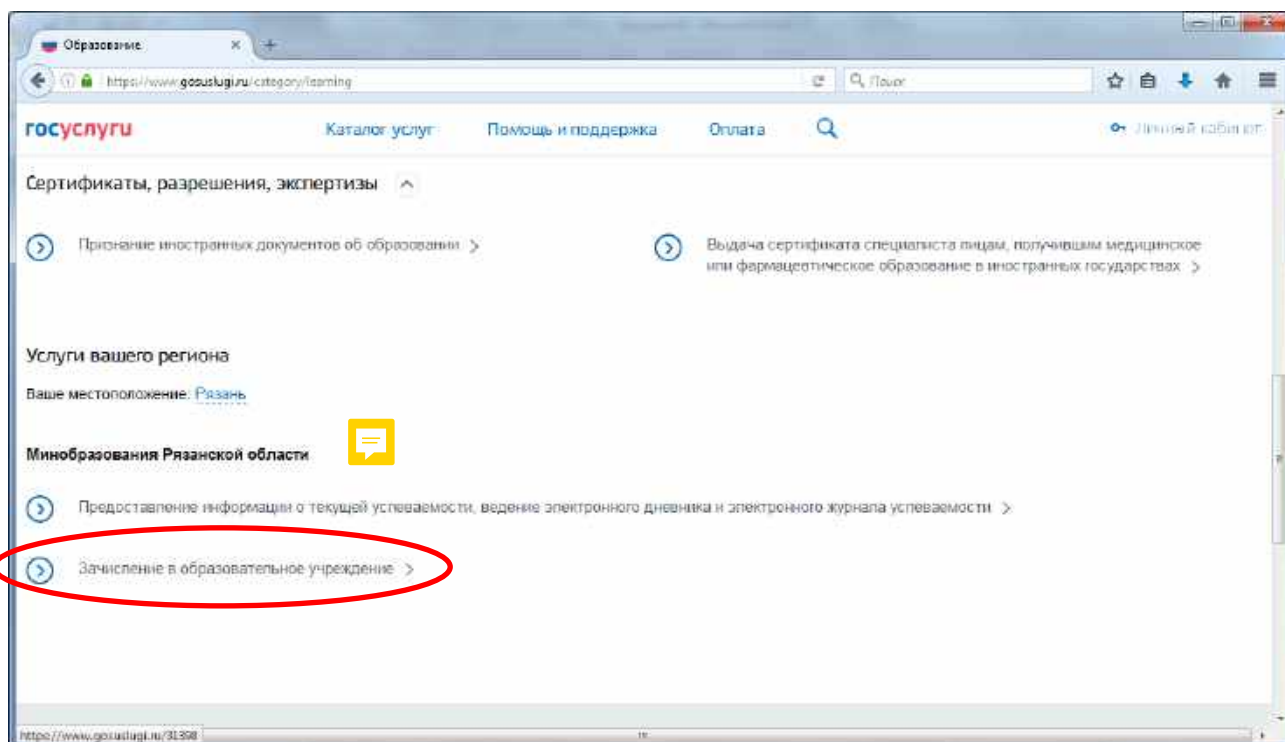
Образование ×

https://www.gosuslugi.ru/category/learning

Поиск

госуслуги

Каталог услуг

Помощь и поддержка

Оплата

Личный кабинет

Сертификаты, разрешения, экспертизы

Признание иностранных документов об образовании >

Выдача сертификата специалиста лицам, получившим медицинское или фармацевтическое образование в иностранных государствах >

Услуги вашего региона

Ваше местоположение: Рязань

Минобразования Рязанской области

Предоставление информации о текущей успеваемости, ведение электронного дневника и электронного журнала успеваемости >

Зачисление в образовательное учреждение >

https://www.gosuslugi.ru/31398